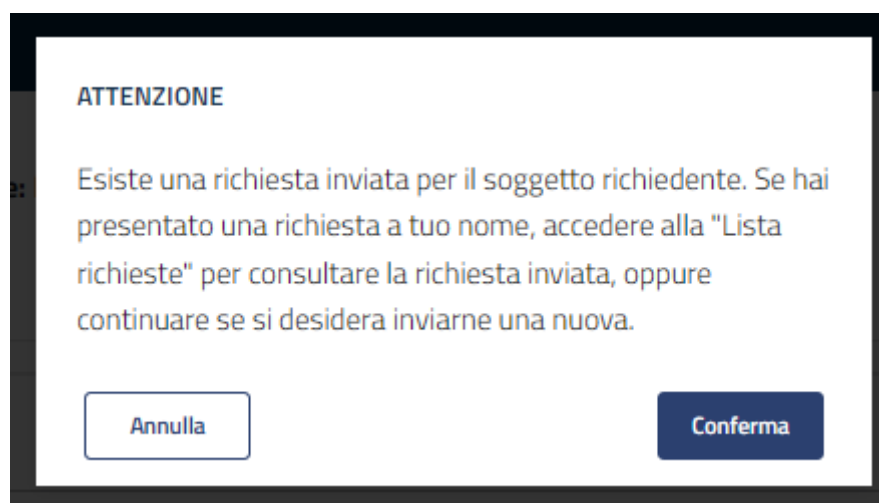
ATTENZIONE

Esiste una richiesta inviata per il soggetto richiedente. Se hai presentato una richiesta a tuo nome, accedere alla "Lista richieste" per consultare la richiesta inviata, oppure continuare se si desidera inviarne una nuova.

Annulla

Conferma